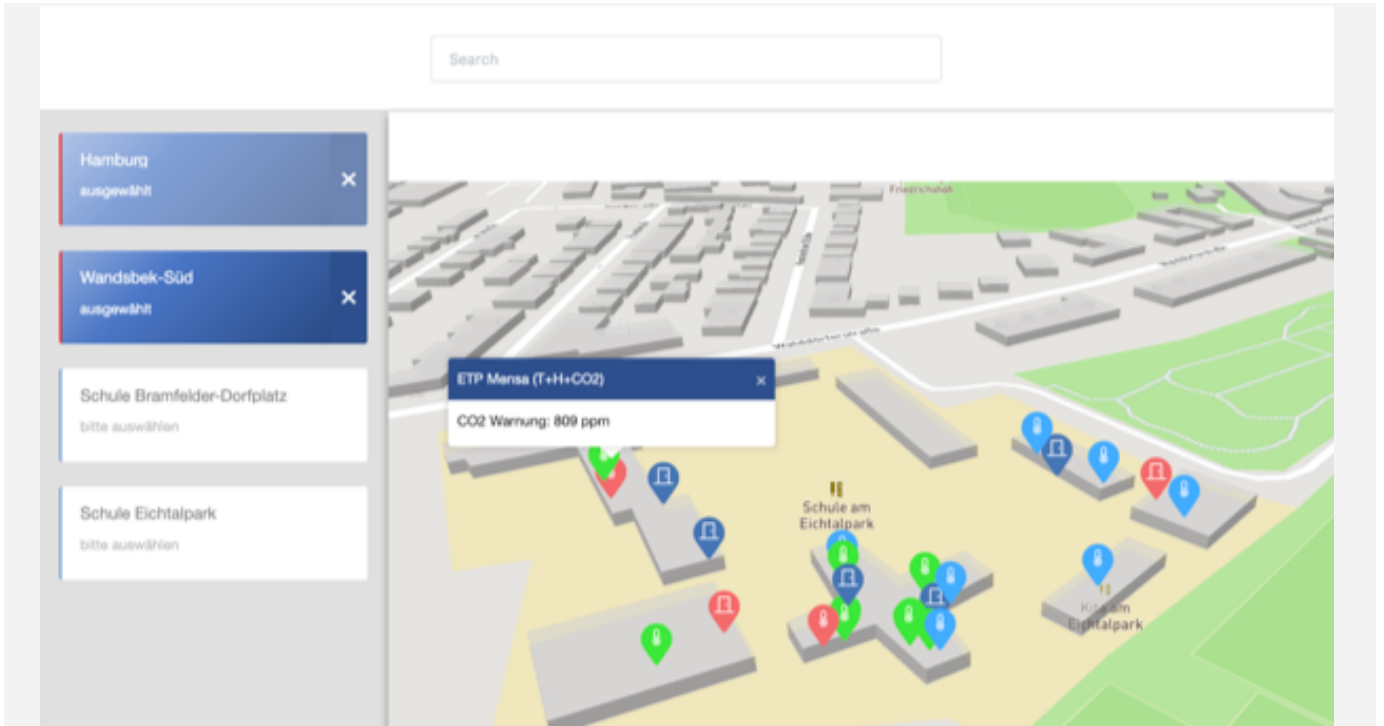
Search

Hamburg
ausgewählt
×

Wandsbek-Süd
ausgewählt
×

Schule Bramfelder-Dorfplatz
bitte auswählen

Schule Eichtalpark
bitte auswählen

Friedrichshof

Walddörferstraße

ETP Mensa (T+H+CO2)
×
CO2 Warnung: 809 ppm

Schule am Eichtalpark

Kita am Eichtalpark